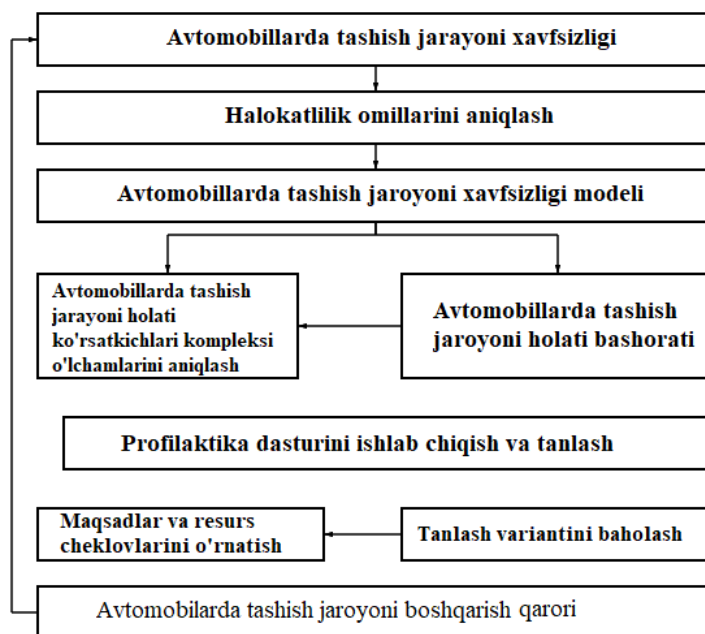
Avtomobillarda tashish jarayoni xavfsizligi

Halokatlilik omillarini aniqlash

Avtomobillarda tashish jaroyoni xavfsizligi modeli

Avtomobillarda tashish jarayoni holati ko'rsatkichlari kompleksi o'lchamlarini aniqlash

Avtomobillarda tashish jaroyoni holati bashorati

Profilaktika dasturini ishlab chiqish va tanlash

Maqsadlar va resurs cheklovlarini o'rnatish

Tanlash variantini baholash

Avtomobillarda tashish jaroyoni boshqarish qarori